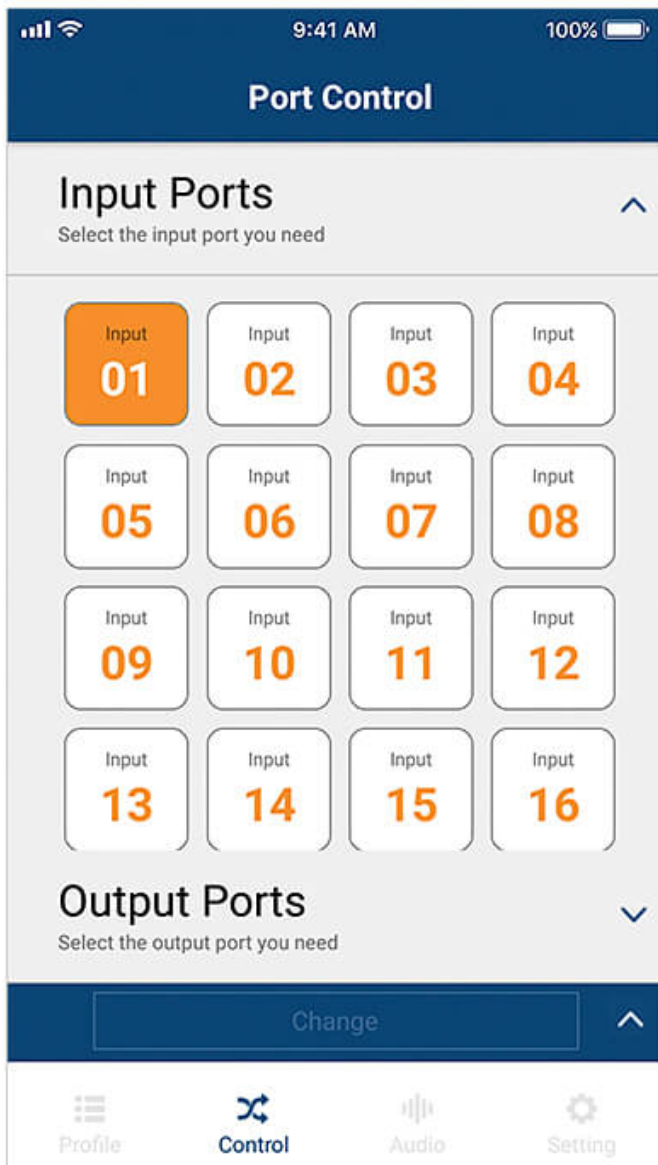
9:41 AM

100%

Port Control

Input Ports
Select the input port you need

| Input 01 | Input 02 | Input 03 | Input 04 |
|---|---|---|---|
| Input 05 | Input 06 | Input 07 | Input 08 |
| Input 09 | Input 10 | Input 11 | Input 12 |
| Input 13 | Input 14 | Input 15 | Input 16 |

Output Ports
Select the output port you need

Change

Profile Control Audio Setting